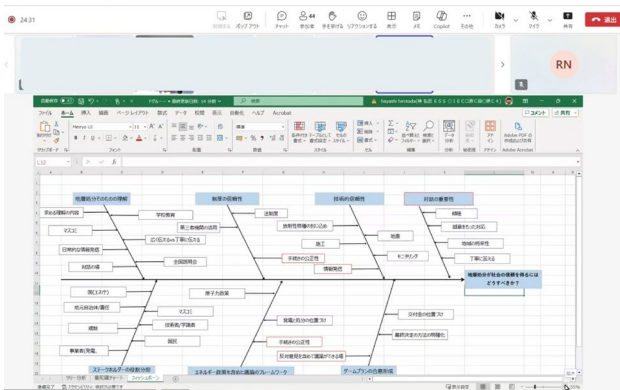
24:31

ポップアウト チャット 参加者 44 手を挙げる リアクションする 表示 メモ Copilot その他 カメラ マイク 共有 退出

RN

自動保存 フィッシュボーン図 Excel 検索

ファイル ホーム 挿入 描画 ページレイアウト 数式 データ 校閲 表示 自動化 ヘルプ Acrobat

コメント 共有

条件付き書式 テーブルとして書式設定 セルのスタイル 挿入 削除 書式 並べ替えとフィルター 検索と選択 データ分析 アドイン Adobe PDF の作成

L12

地層処分そのものの理解
制度の妥当性
技術の妥当性
対話の重要性

安全な理解の内容
学校教育
法制度
傾聴
マスコミ
第三者機関の活用
放射性廃棄物の封じ込め
謙虚さをもつ対話
日常的な情報発信
広く知ってもらう場・機会
地盤
地域の同意形成
対話の場
全国説明会
施工
モニタリング
丁寧に答える
手続きの公正性
情報発信

地層処分が社会の理解を得るには どうすべきか？

国民（大学）
原子力政策
市民自治体/責任
交付金の位置づけ
マスコミ
最終決定の方法の明確化
規制
技術者/学識者
国民
事業者（発電）
受益と負担の位置づけ
手続きの公正性
反対意見を含めて議論ができる場

ステークホルダーの役割・分担
エネルギー政策を含めた議論のフレームワーク
ゲームプランの合意形成

準備完了 アクセシビリティ